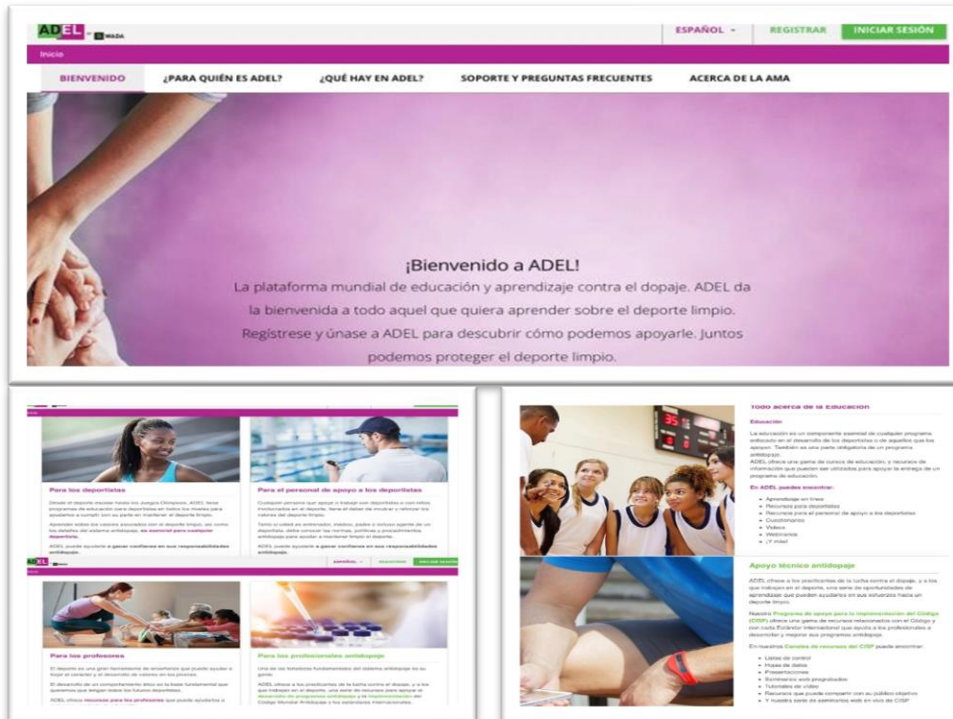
ADEL WADA

ESPAÑOL REGISTRAR INICIAR SESIÓN

Inicio

BIENVENIDO ¿PARA QUIÉN ES ADEL? ¿QUÉ HAY EN ADEL? SOPORTE Y PREGUNTAS FRECUENTES ACERCA DE LA AMA

¡Bienvenido a ADEL!

La plataforma mundial de educación y aprendizaje contra el dopaje. ADEL da la bienvenida a todo aquel que quiera aprender sobre el deporte limpio. Regístrese y únase a ADEL para descubrir cómo podemos apoyarle. Juntos podemos proteger el deporte limpio.

Para los deportistas

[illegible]

Para el personal de apoyo a los deportistas

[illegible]

Para los profesores

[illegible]

Para los profesionales antidopaje

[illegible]

Todo acerca de la Educación

Educación

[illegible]

En ADEL puedes encontrar:

Aprendizaje en línea
Recursos para deportistas
Recursos para el personal de apoyo a los deportistas
Cuestionarios
Videos
Webinarios
¡Y más!

Apoyo técnico antidopaje

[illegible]

Listas de control
Hojas de datos
Presentaciones
Seminarios web programados
Tutoriales de vídeo
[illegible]
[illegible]